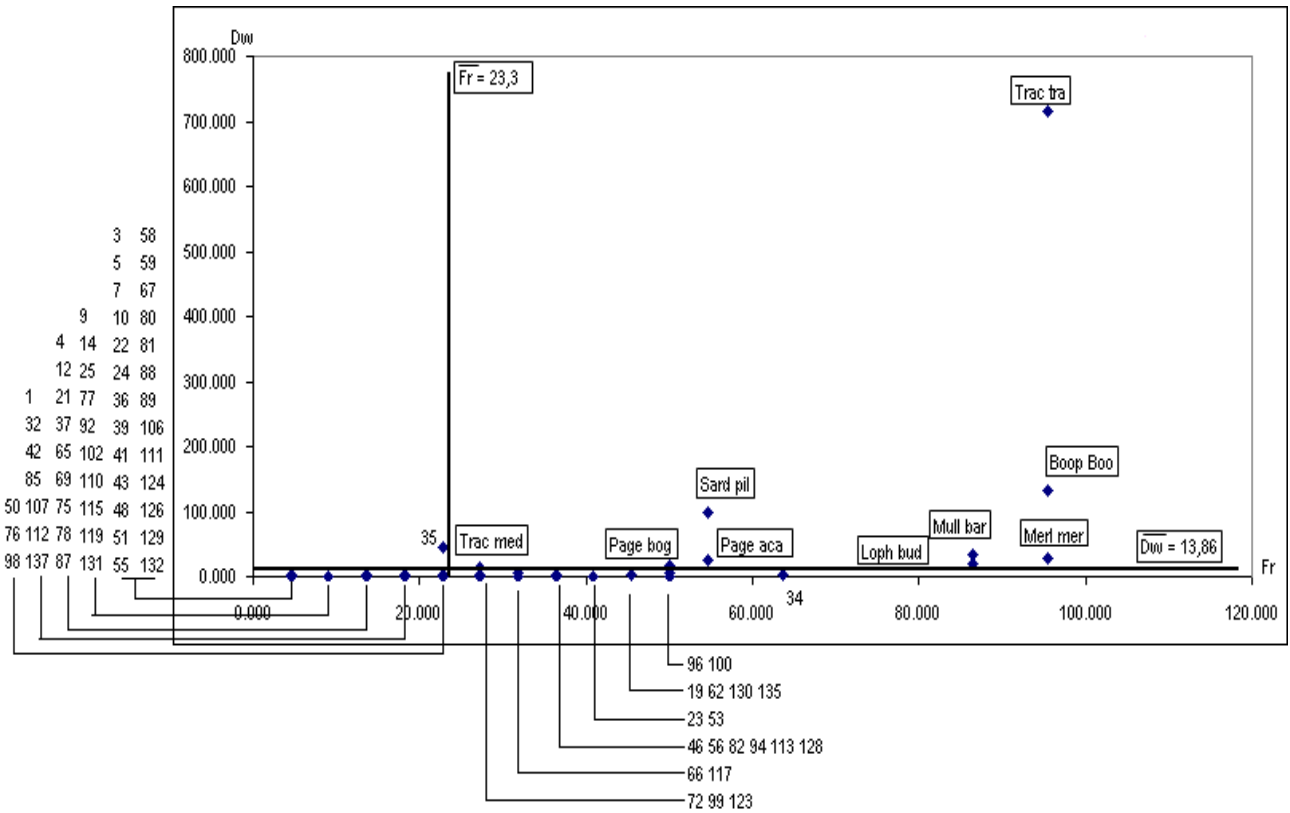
Dw
800.000
700.000
600.000
500.000
400.000
300.000
200.000
100.000
0.000

$\overline{Fr}$ = 23,3

Trac tra

Boop Boo

Sard pil

Page aca

Page bog

Trac med

35

Mull bar

Merl mer

Loph bud

$\overline{Dw}$ = 13,86

Fr

34

0.000
20.000
40.000
60.000
80.000
100.000
120.000

| | | | | |
|---|---|---|---|---|
| | | | 3 | 58 |
| | | | 5 | 59 |
| | | | 7 | 67 |
| | | 9 | 10 | 80 |
| | 4 | 14 | 22 | 81 |
| | 12 | 25 | 24 | 88 |
| 1 | 21 | 77 | 36 | 89 |
| 32 | 37 | 92 | 39 | 106 |
| 42 | 65 | 102 | 41 | 111 |
| 85 | 69 | 110 | 43 | 124 |
| 50 | 107 | 75 | 115 | 48 | 126 |
| 76 | 112 | 78 | 119 | 51 | 129 |
| 98 | 137 | 87 | 131 | 55 | 132 |

96 100
19 62 130 135
23 53
46 56 82 94 113 128
66 117
72 99 123